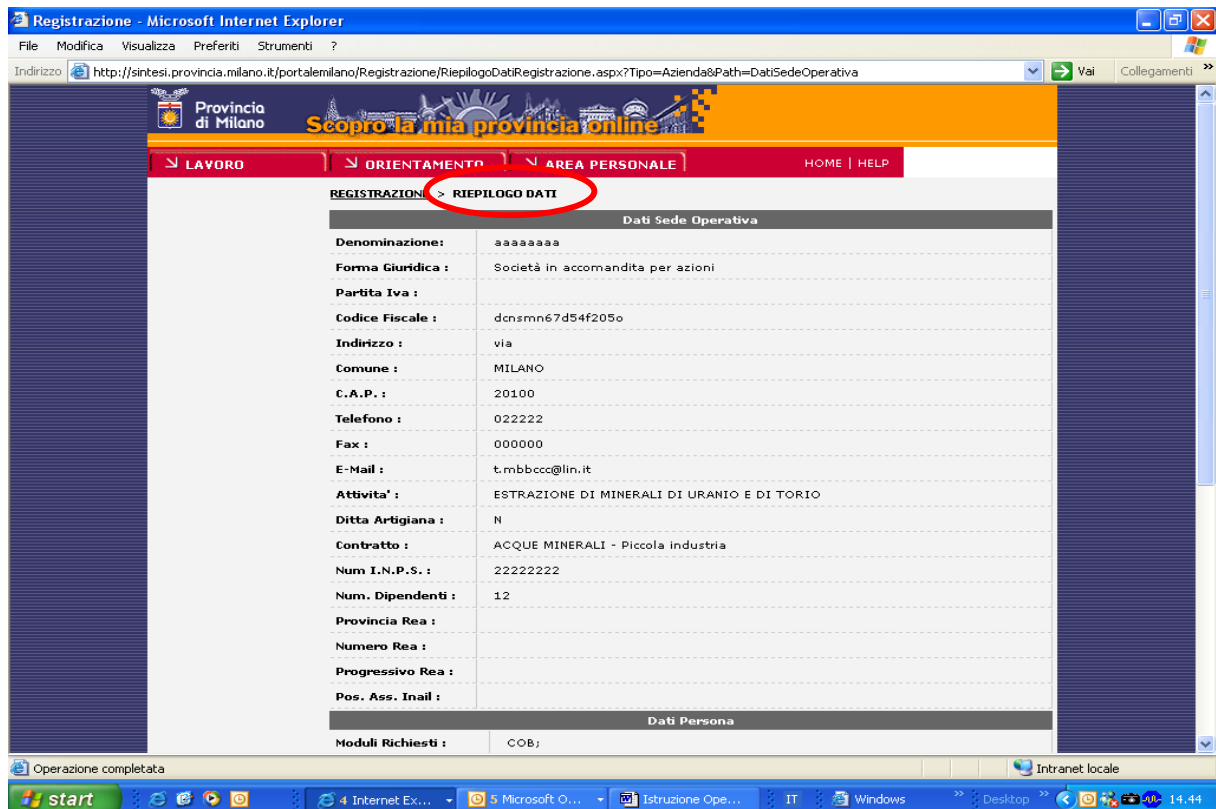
Registrazione - Microsoft Internet Explorer

File Modifica Visualizza Preferiti Strumenti ?

Indirizzo http://sintesi.provincia.milano.it/portalemilano/Registrazione/RiepilogoDatiRegistrazione.aspx?Tipo=Azienda&Path=DatiSedeOperativa Vai Collegamenti

Provincia di Milano

Scopro la mia provincia online

LAVORO | ORIENTAMENTO | AREA PERSONALE | HOME | HELP

REGISTRAZIONE > RIEPILOGO DATI

| Dati Sede Operativa | |
|---|---|
| Denominazione: | aaaaaaaa |
| Forma Giuridica : | Società in accomandita per azioni |
| Partita Iva : | |
| Codice Fiscale : | dcnsmn67d54f205o |
| Indirizzo : | via |
| Comune : | MILANO |
| C.A.P. : | 20100 |
| Telefono : | 022222 |
| Fax : | 000000 |
| E-Mail : | t.mbbccc@lin.it |
| Attivita' : | ESTRAZIONE DI MINERALI DI URANIO E DI TORIO |
| Ditta Artigiana : | N |
| Contratto : | ACQUE MINERALI - Piccola industria |
| Num I.N.P.S. : | 22222222 |
| Num. Dipendenti : | 12 |
| Provincia Rea : | |
| Numero Rea : | |
| Progressivo Rea : | |
| Pos. Ass. Inail : | |

| Dati Persona | |
|---|---|
| Moduli Richiesti : | COB; |

Operazione completata | Intranet locale

start | 4 Internet Ex... | 5 Microsoft O... | Istruzione Ope... | IT | Windows | Desktop | 14.44